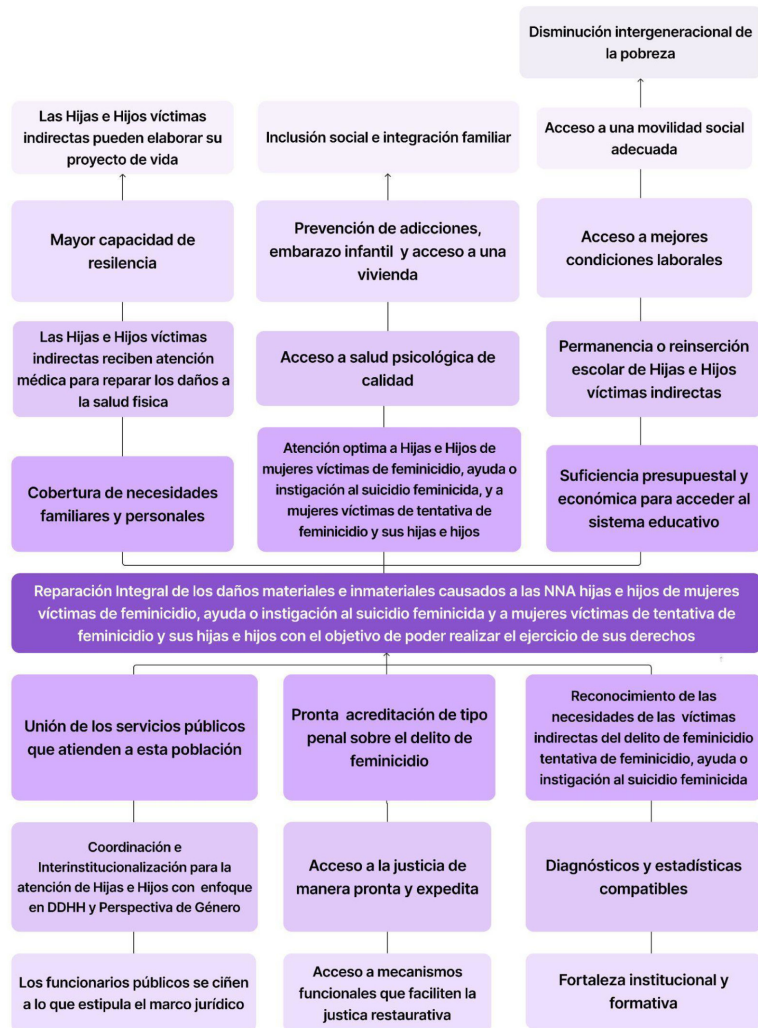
Disminución intergeneracional de la pobreza

Las Hijas e Hijos víctimas indirectas pueden elaborar su proyecto de vida

Inclusión social e integración familiar

Acceso a una movilidad social adecuada

Mayor capacidad de resilencia

Prevención de adicciones, embarazo infantil y acceso a una vivienda

Acceso a mejores condiciones laborales

Las Hijas e Hijos víctimas indirectas reciben atención médica para reparar los daños a la salud fisica

Acceso a salud psicológica de calidad

Permanencia o reinserción escolar de Hijas e Hijos víctimas indirectas

Cobertura de necesidades familiares y personales

Atención optima a Hijas e Hijos de mujeres víctimas de feminicidio, ayuda o instigación al suicidio feminicida, y a mujeres víctimas de tentativa de feminicidio y sus hijas e hijos

Suficiencia presupuestal y económica para acceder al sistema educativo

Reparación Integral de los daños materiales e inmateriales causados a las NNA hijas e hijos de mujeres víctimas de feminicidio, ayuda o instigación al suicidio feminicida y a mujeres víctimas de tentativa de feminicidio y sus hijas e hijos con el objetivo de poder realizar el ejercicio de sus derechos

Unión de los servicios públicos que atienden a esta población

Pronta acreditación de tipo penal sobre el delito de feminicidio

Reconocimiento de las necesidades de las víctimas indirectas del delito de feminicidio tentativa de feminicidio, ayuda o instigación al suicidio feminicida

Coordinación e Interinstitucionalización para la atención de Hijas e Hijos con enfoque en DDHH y Perspectiva de Género

Acceso a la justicia de manera pronta y expedita

Diagnósticos y estadísticas compatibles

Los funcionarios públicos se ciñen a lo que estipula el marco jurídico

Acceso a mecanismos funcionales que faciliten la justica restaurativa

Fortaleza institucional y formativa